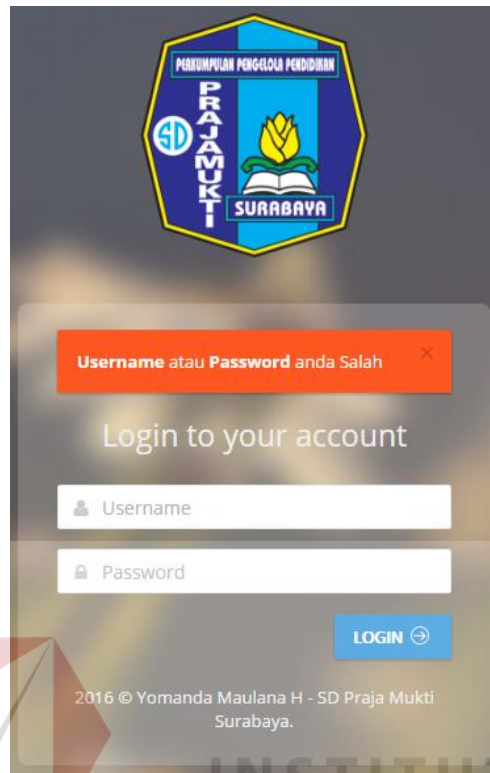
PERKUMPULAN PENGELOLA PENDIDIKAN
SD
PRAJAMUKTI
SURABAYA

**Username** atau **Password** anda Salah ×

Login to your account

Username

Password

LOGIN

2016 © Yomanda Maulana H - SD Praja Mukti Surabaya.

INSTITUT